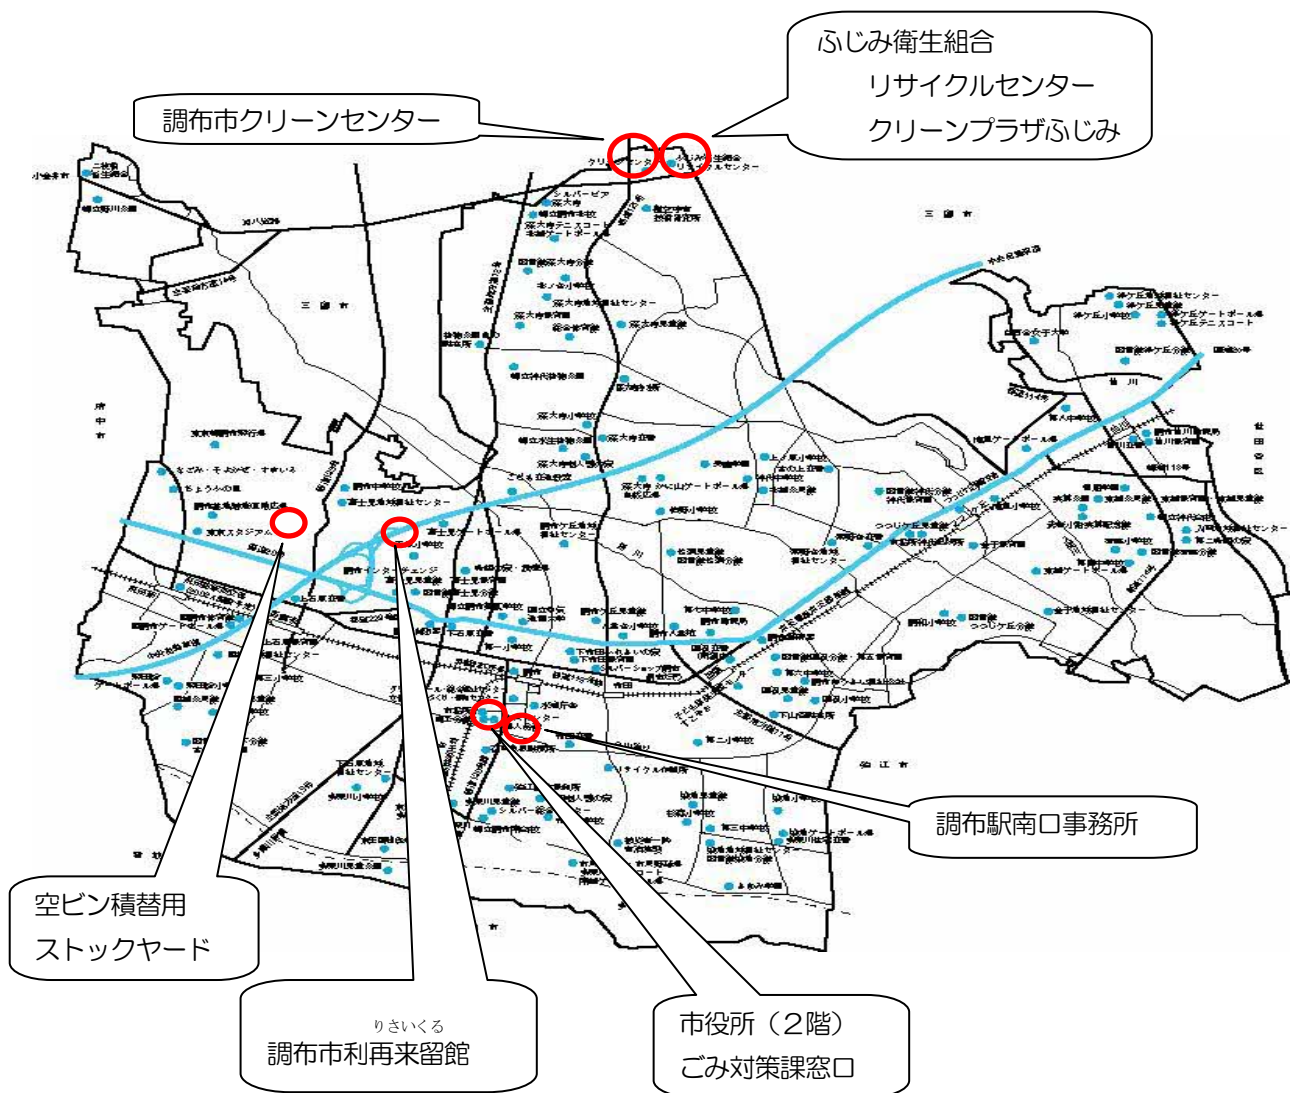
ふじみ衛生組合
リサイクルセンター
クリーンプラザふじみ

調布市クリーンセンター

三鷹市

府中市

調布駅南口事務所

空ビン積替用
ストックヤード

りさいくる
調布市利再来留館

市役所（2階）
ごみ対策課窓口

狛江市